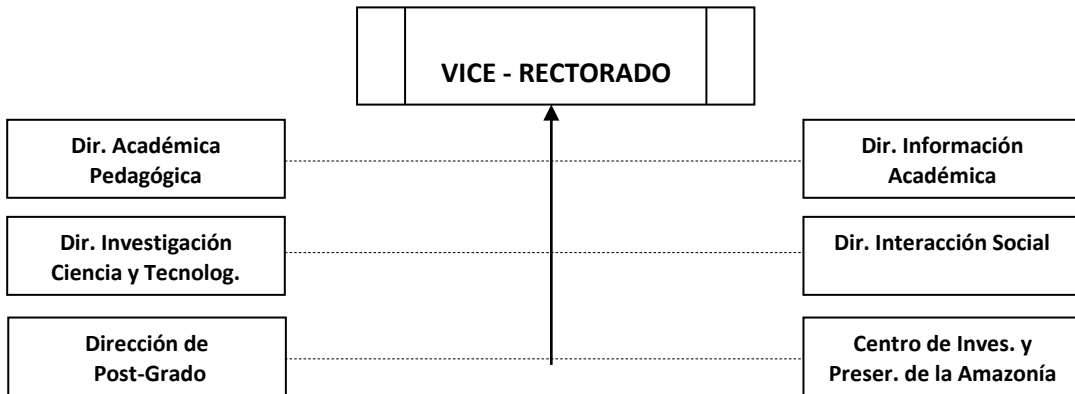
VICE - RECTORADO

Dir. Académica Pedagógica

Dir. Información Académica

Dir. Investigación Ciencia y Tecnolog.

Dir. Interacción Social

Dirección de Post-Grado

Centro de Inves. y Preser. de la Amazonía